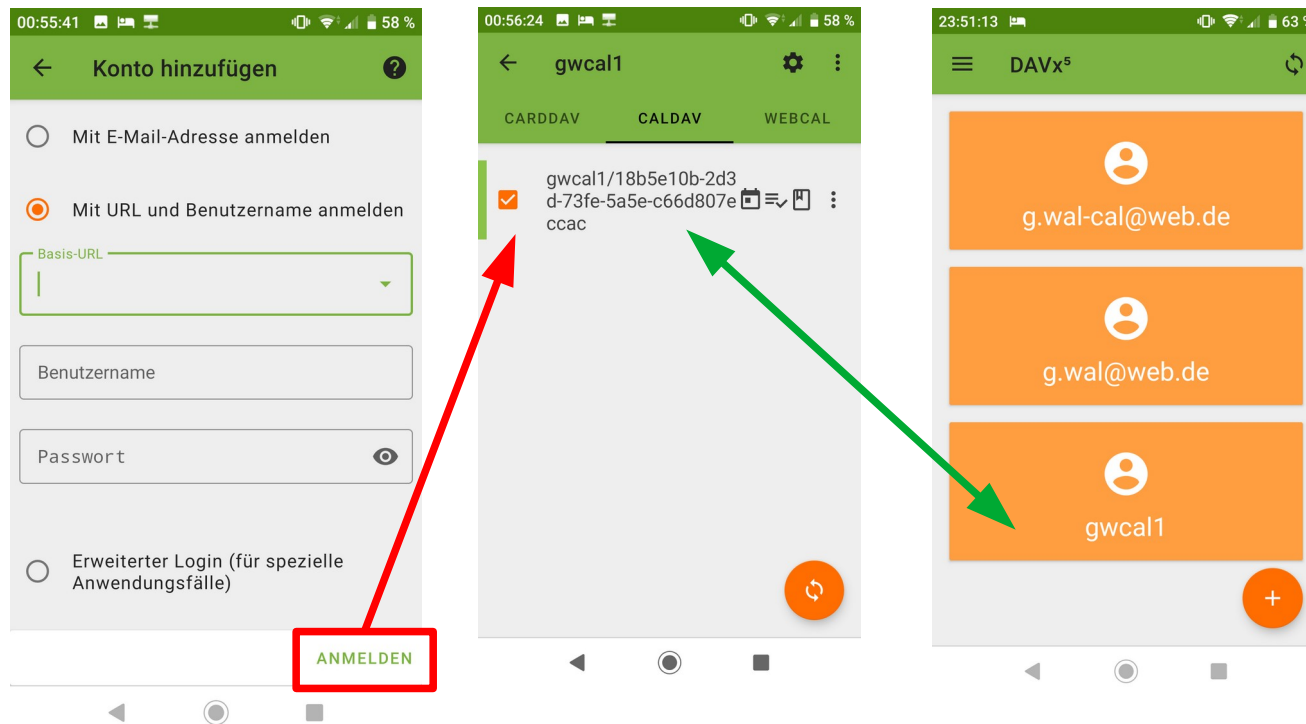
00:55:41 58 %

Konto hinzufügen

Mit E-Mail-Adresse anmelden

Mit URL und Benutzername anmelden

Basis-URL

Benutzername

Passwort

Erweiterter Login (für spezielle Anwendungsfälle)

ANMELDEN

00:56:24 58 %

gwcal1

CARDDAV CALDAV WEBCAL

gwcal1/18b5e10b-2d3d-73fe-5a5e-c66d807eccac

23:51:13 63

DAVx⁵

g.wal-cal@web.de

g.wal@web.de

gwcal1

+